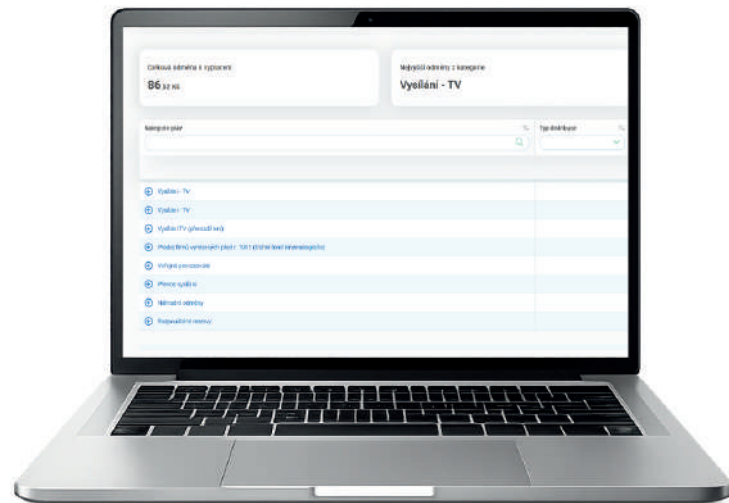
Celková odměna z vyúčtování

86,32 Kč

Nejvyšší odměny z kategorie

Vysílání - TV

Kategorie plnění

Typ distribuce

Vysílání - TV

Vysílání - TV

Vysílání ITV (převzaté sítě)

Produkční výroba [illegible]

Veřejné provozování

Přenos vysílání

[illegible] odměny

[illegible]